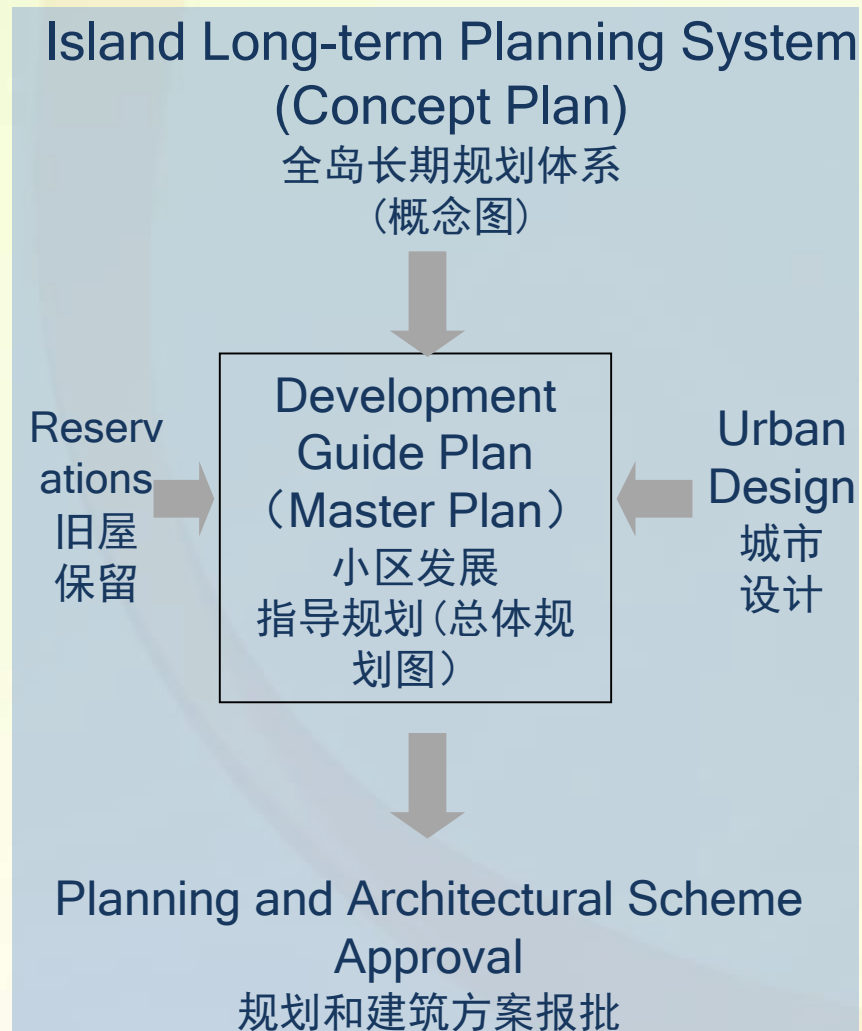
Island Long-term Planning System (Concept Plan)
全岛长期规划体系（概念图）

Reservations
旧屋保留

Development Guide Plan （Master Plan）
小区发展指导规划（总体规划图）

Urban Design
城市设计

Planning and Architectural Scheme Approval
规划和建筑方案报批